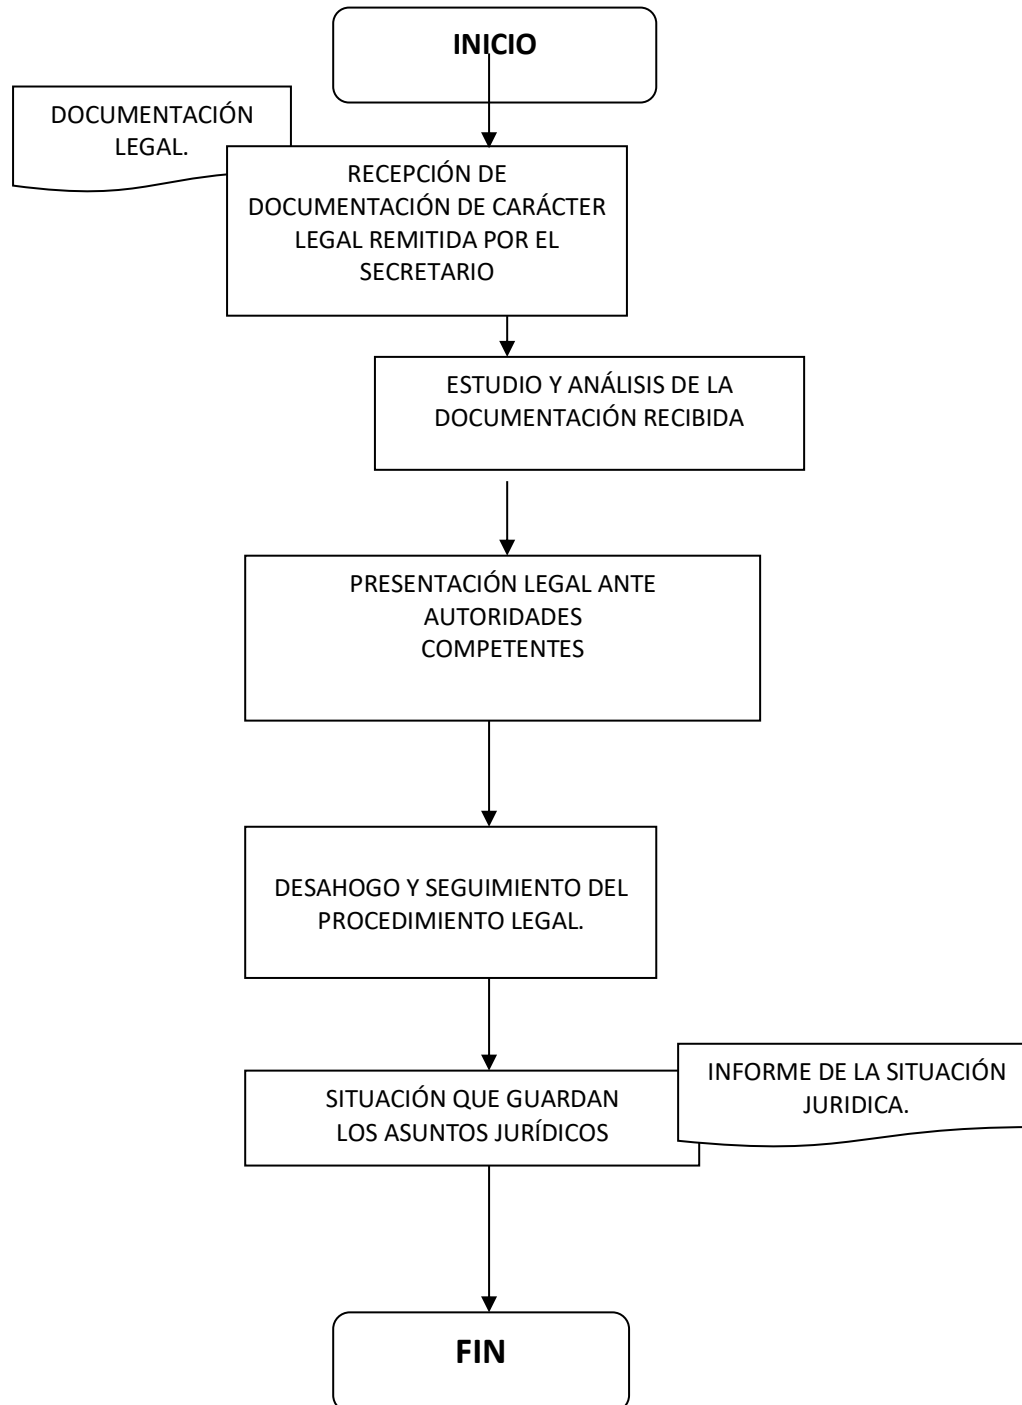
INICIO

DOCUMENTACIÓN LEGAL.

RECEPCIÓN DE DOCUMENTACIÓN DE CARÁCTER LEGAL REMITIDA POR EL SECRETARIO

ESTUDIO Y ANÁLISIS DE LA DOCUMENTACIÓN RECIBIDA

PRESENTACIÓN LEGAL ANTE AUTORIDADES COMPETENTES

DESAHOGO Y SEGUIMIENTO DEL PROCEDIMIENTO LEGAL.

SITUACIÓN QUE GUARDAN LOS ASUNTOS JURÍDICOS

INFORME DE LA SITUACIÓN JURIDICA.

FIN